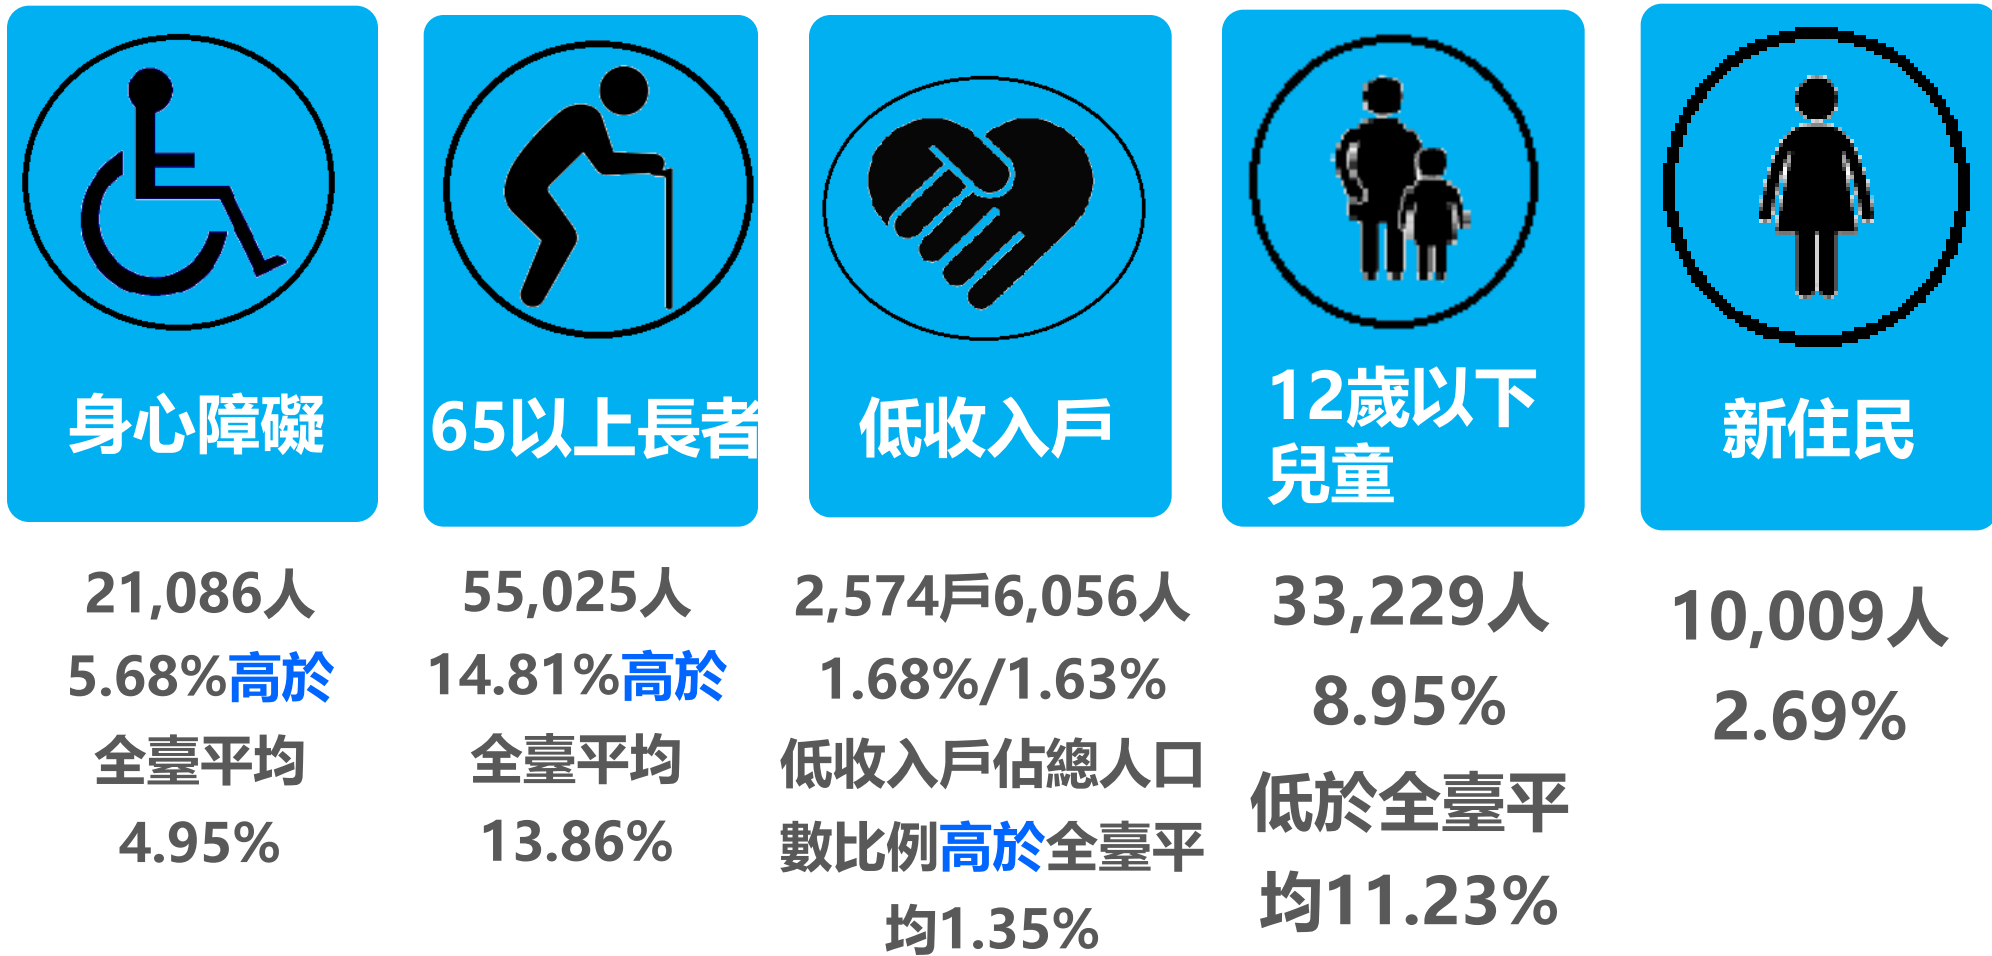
身心障礙

21,086人
5.68%高於全臺平均4.95%

65以上長者

55,025人
14.81%高於全臺平均13.86%

低收入戶

2,574戶6,056人
1.68%/1.63%
低收入戶佔總人口數比例高於全臺平均1.35%

12歲以下兒童

33,229人
8.95%
低於全臺平均11.23%

新住民

10,009人
2.69%